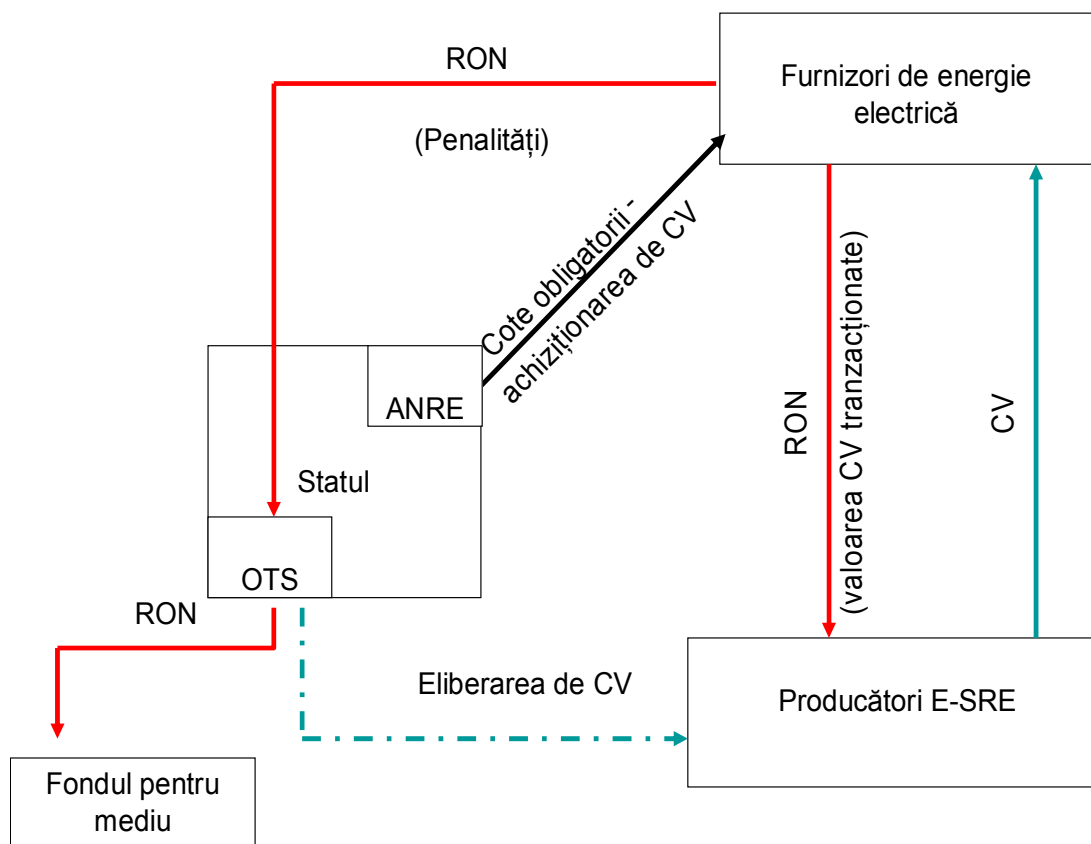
RON

(Penalități)

Furnizori de energie electrică

Cote obligatorii - achiziționarea de CV

ANRE

Statul

OTS

RON

RON (valoarea CV tranzacționate)

CV

Eliberarea de CV

Producători E-SRE

Fondul pentru mediu